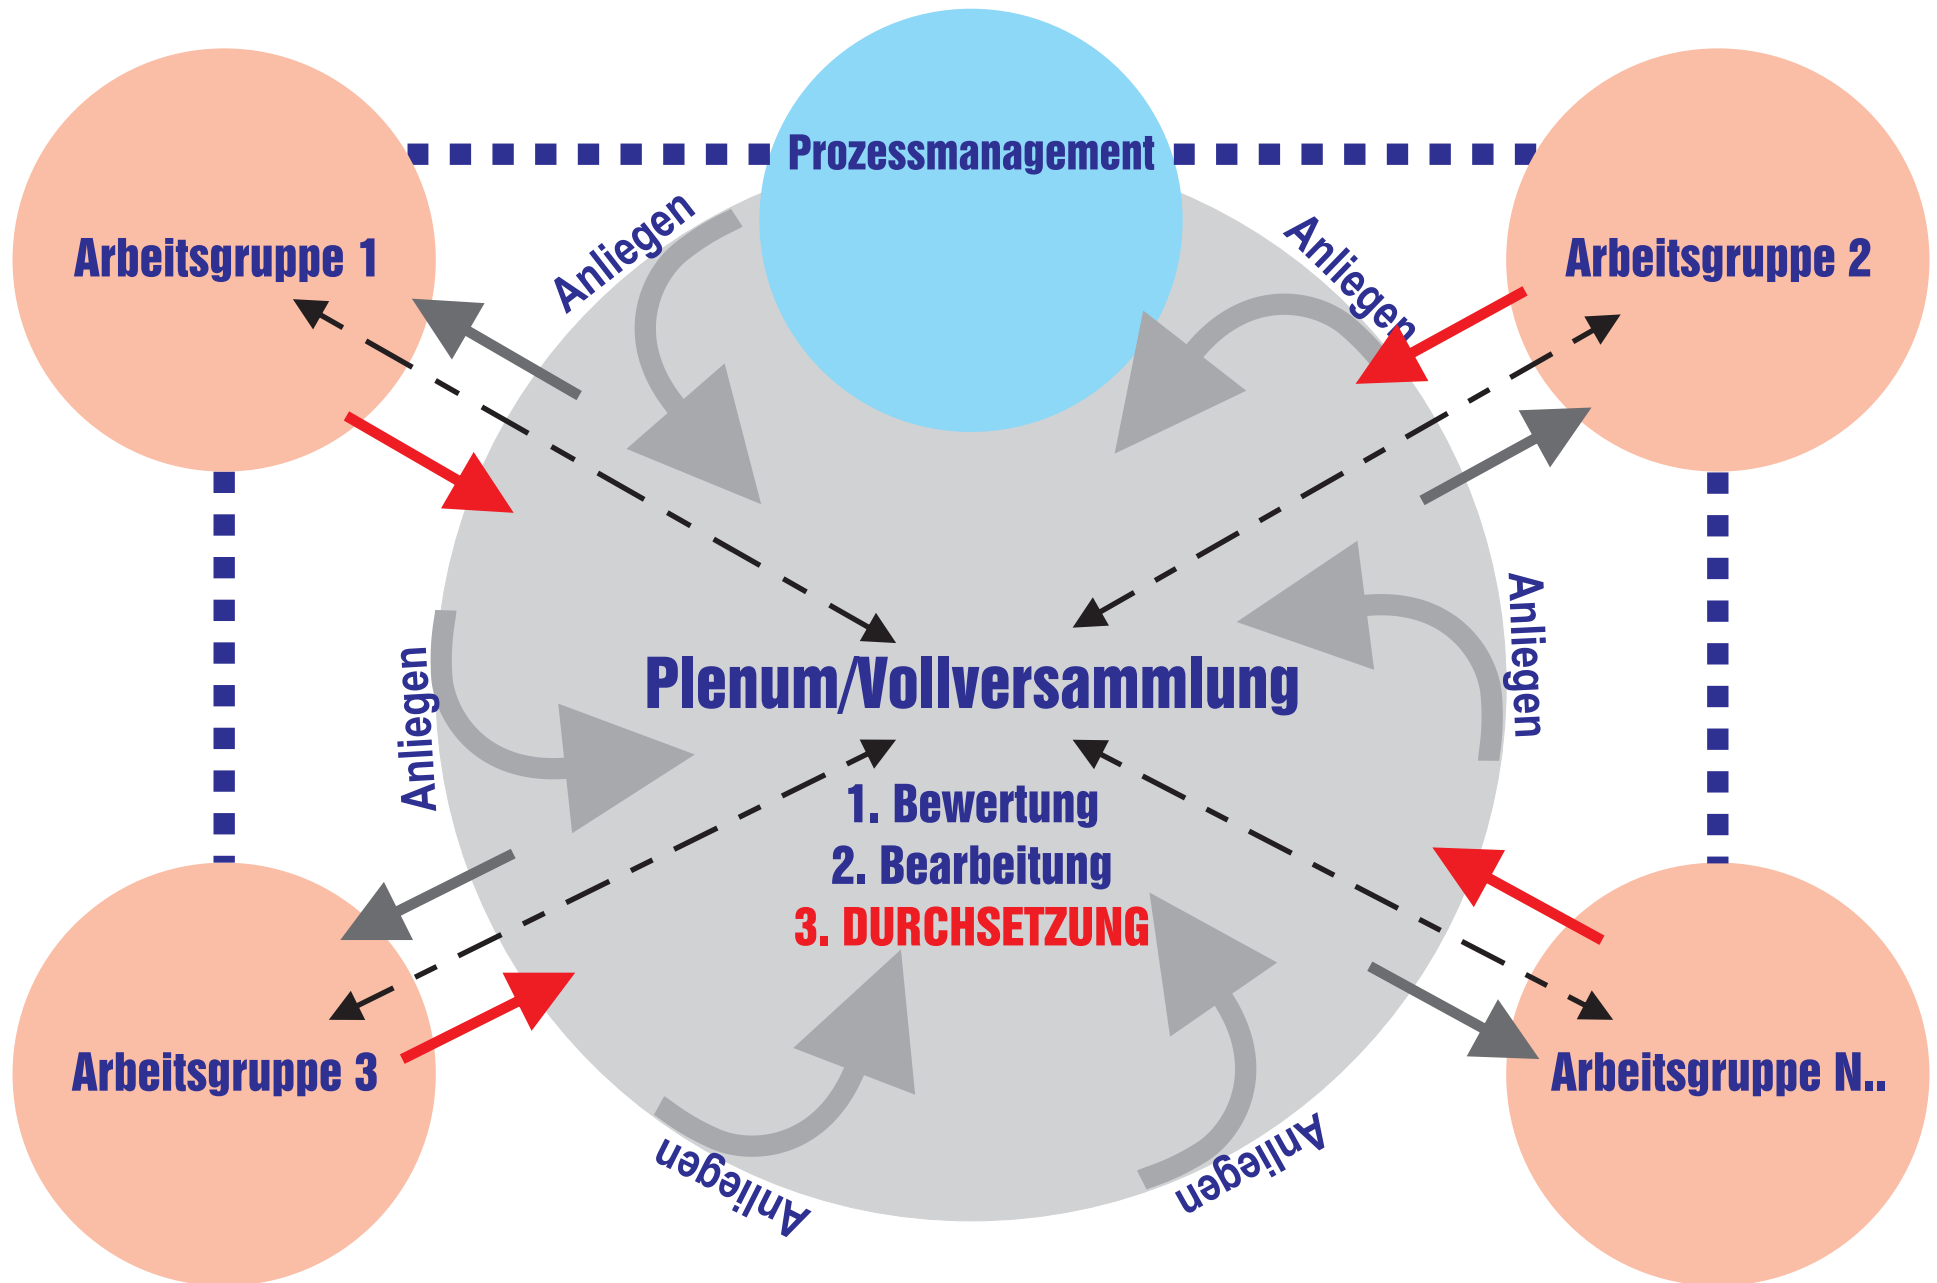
Prozessmanagement

Arbeitsgruppe 1

Arbeitsgruppe 2

Anliegen

Anliegen

Anliegen

Anliegen

Plenum/Vollversammlung

1. Bewertung
2. Bearbeitung
3. DURCHSETZUNG

Arbeitsgruppe 3

Arbeitsgruppe N..

Anliegen

Anliegen